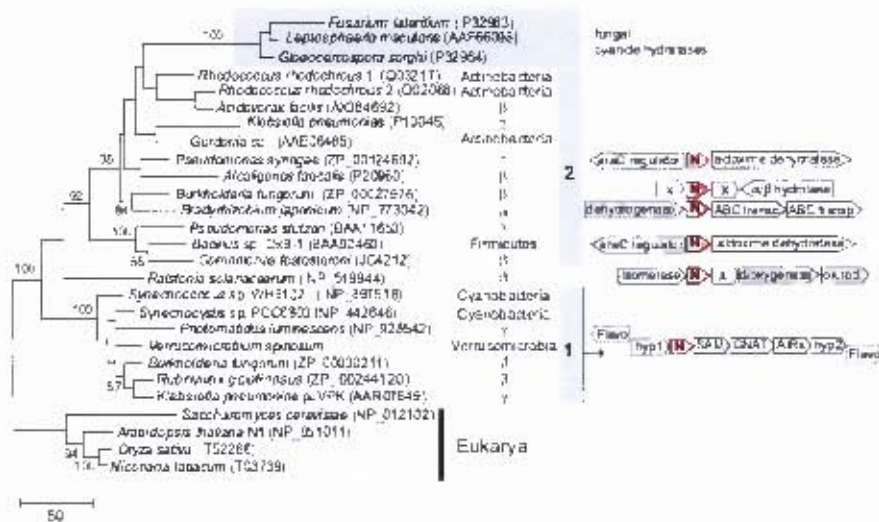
Fusarium lateritium (P32963)
Leptosphaeria maculans (AAF66094)
Gloeocercospora sorghi (P32964)
100
fungal cyanide hydratases
Rhodococcus rhodochrous 1 (Q03217) Actinobacteria
Rhodococcus rhodochrous 2 (Q02068) Actinobacteria
Acidovorax facilis (AAQ84692) β
Klebsiella pneumoniae (P10045) γ
Gordonia sp. (AAE26485) Actinobacteria
35
Pseudomonas syringae (ZP_00124602) γ
Alcaligenes faecalis (P20960) β
92
Burkholderia fungorum (ZP_00027976) β
Bradyrhizobium japonicum (NP_773042) α
100
Pseudomonas stutzeri (BAA11650) γ
Bacillus sp. OxB-1 (BAA90460) Firmicutes
65
Comamonas testosteroni (JC4212) β
100
Ralstonia solanacearum (NP_519944) β
Synechococcus sp. WH8102 (NP_897518) Cyanobacteria
100
Synechocystis sp. PCC6803 (NP_442646) Cyanobacteria
Photorhabdus luminescens (NP_928542) γ
Verrucomicrobium spinosum Verrucomicrobia
Burkholderia fungorum (ZP_00030211) β
57
Rubrivivax gelatinosus (ZP_00244120) β
Klebsiella pneumoniae pLVPK (AAR07649) γ
Saccharomyces cerevisiae (NP_012102)
Arabidopsis thaliana N1 (NP_851011)
94
Oryza sativa (T52286)
100
Nicotiana tabacum (T03739)
Eukarya
50
2
araC regulator N aldoxime dehydratase
x N x α/β hydrolase
dehydrogenase N ABC transp ABC transp
araC regulator N aldoxime dehydratase
isomerase N x dioxygenase oxidd
1
Flavo
hyp1 N SAM GNAT AIRs hyp2 Flavo